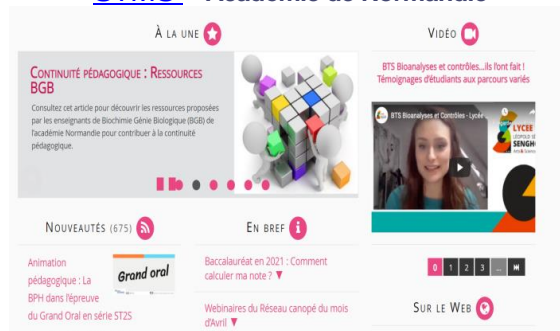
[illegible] - Académie de Normandie

À LA UNE

CONTINUITÉ PÉDAGOGIQUE : RESSOURCES BGB

Consultez cet article pour découvrir les ressources proposées par les enseignants de Biochimie Génie Biologique (BGB) de l'académie Normandie pour contribuer à la continuité pédagogique.

VIDÉO

BTS Bioanalyses et contrôles...ils l'ont fait ! Témoignages d'étudiants aux parcours variés

BTS Bioanalyses et Contrôles - Lycée

LYCEE
SENGHO

0 1 2 3 ...

NOUVEAUTÉS (675)

Animation pédagogique : La BPH dans l'épreuve du Grand Oral en série ST2S

Grand oral

EN BREF

Baccalauréat en 2021 : Comment calculer ma note ? ▼

Webinaires du Réseau canopé du mois d'Avril ▼

SUR LE WEB